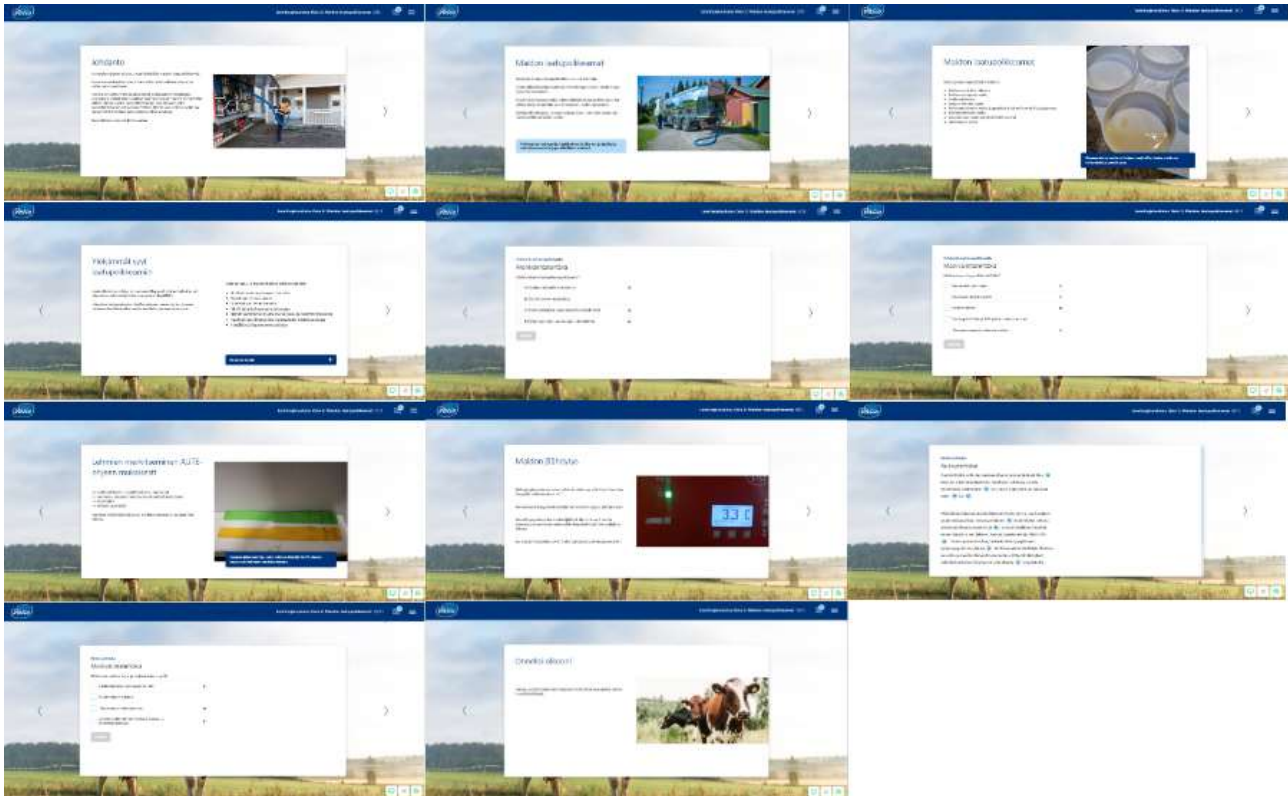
Johdanto

Maidon laatupoikkeamat

Maidon laatupoikkeamat

Yleisimmät syyt laatupoikkeamiin

Monivalintatehtävä

Monivalintatehtävä

Lehmän merkitseminen AUTE-hyllyn asiakkaat

Maidon jäähdytys

3.3 C

Monivalintatehtävä

Onnittelut!